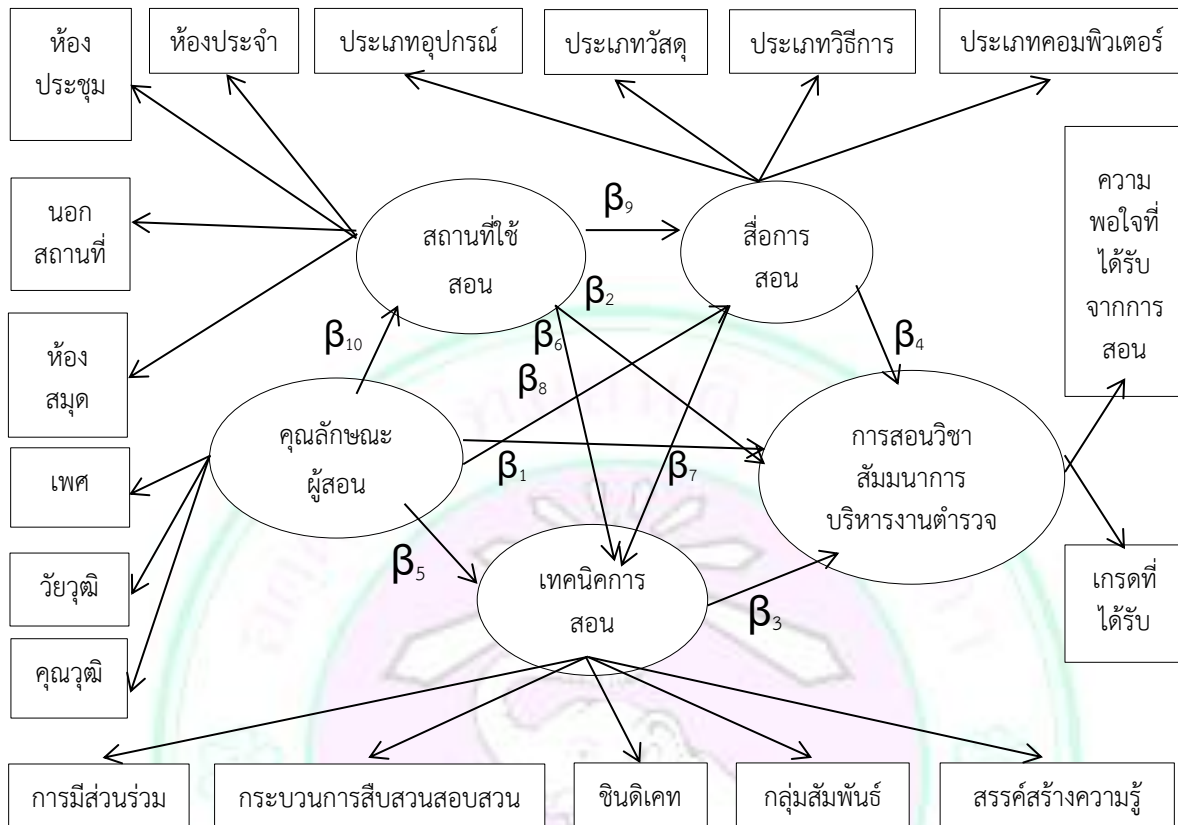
ห้องประชุม

ห้องประจำ

ประเภทอุปกรณ์

ประเภทวัสดุ

ประเภทวิธีการ

ประเภทคอมพิวเตอร์

นอกสถานที่

ห้องสมุด

สถานที่ใช้สอน

$\beta_9$

สื่อการสอน

ความพอใจที่ได้รับจากการสอน

$\beta_2$

$\beta_{10}$

$\beta_6$

$\beta_8$

$\beta_4$

คุณลักษณะผู้สอน

$\beta_1$

$\beta_7$

การสอนวิชาสัมมนาการบริหารงานตำรวจ

เพศ

วัยวุฒิ

คุณวุฒิ

$\beta_5$

เทคนิคการสอน

$\beta_3$

เกรดที่ได้รับ

การมีส่วนร่วม

กระบวนการสืบสวนสอบสวน

ซินดิเคท

กลุ่มสัมพันธ์

สรรค์สร้างความรู้